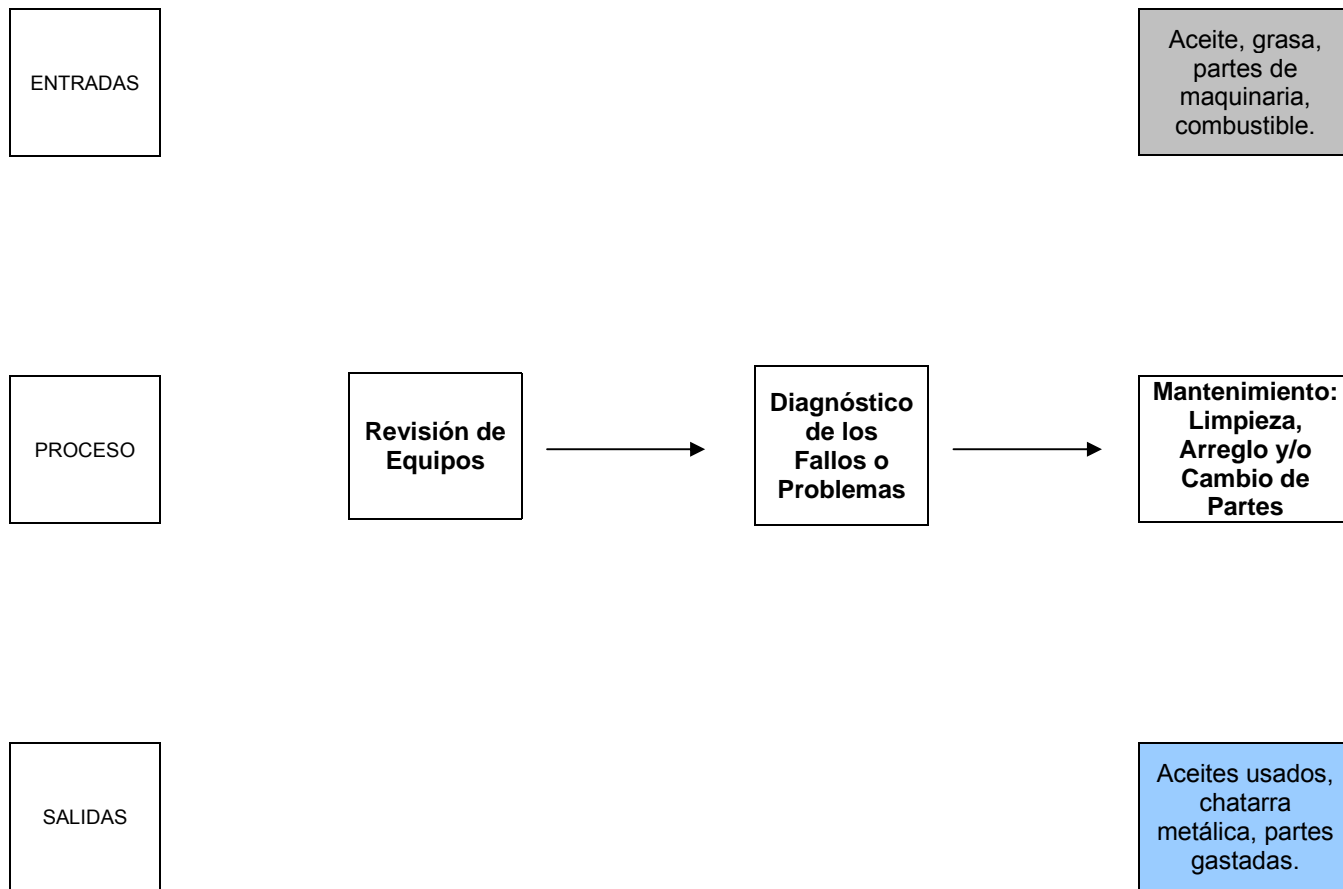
ENTRADAS

Aceite, grasa, partes de maquinaria, combustible.

PROCESO

Revisión de Equipos

Diagnóstico de los Fallos o Problemas

Mantenimiento: Limpieza, Arreglo y/o Cambio de Partes

SALIDAS

Aceites usados, chatarra metálica, partes gastadas.